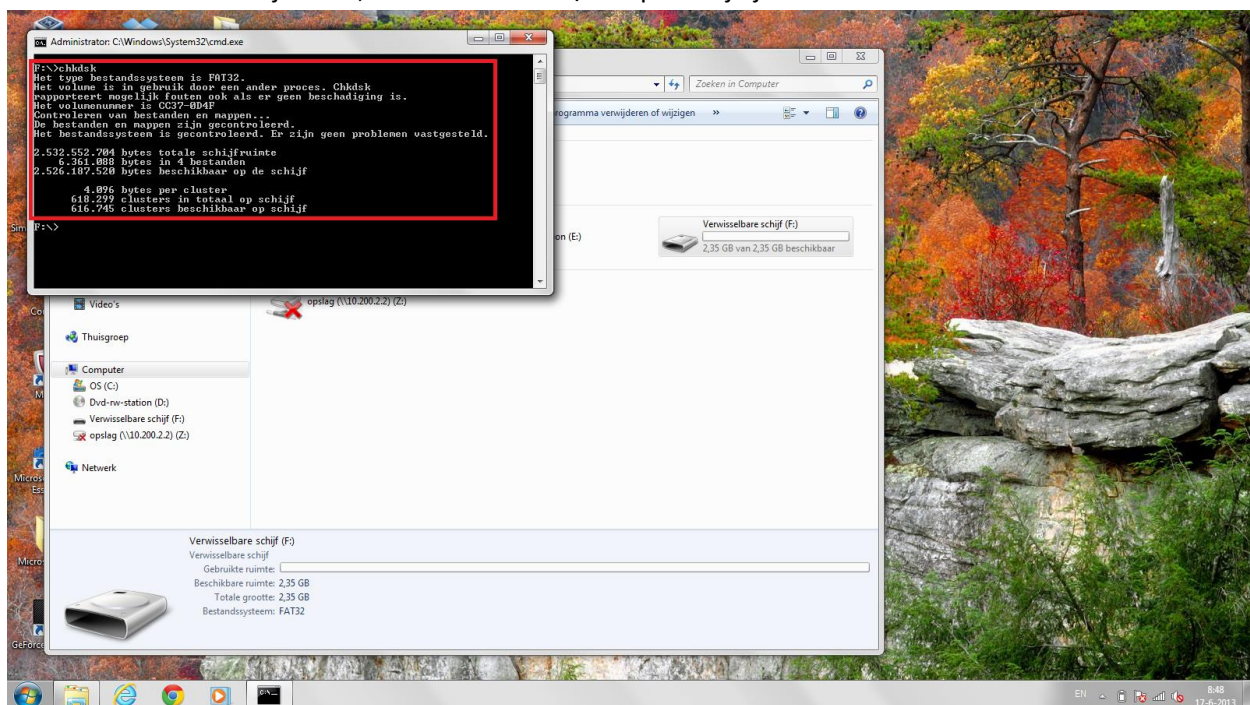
Administrator: C:\Windows\System32\cmd.exe

F:\>chkdsk
Het type bestandssysteem is FAT32.
Het volume is in gebruik door een ander proces. Chkdsk rapporteert mogelijk fouten ook als er geen beschadiging is.
Het volumenummer is CC37-0D4F
Controleren van bestanden en mappen...
De bestanden en mappen zijn gecontroleerd.
Het bestandssysteem is gecontroleerd. Er zijn geen problemen vastgesteld.

2.532.552.704 bytes totale schijfruimte
6.361.088 bytes in 4 bestanden
2.526.187.520 bytes beschikbaar op de schijf

4.096 bytes per cluster
618.299 clusters in totaal op schijf
616.745 clusters beschikbaar op schijf

F:\>

Zoeken in Computer
programma verwijderen of wijzigen »

on (E:)
Verwisselbare schijf (F:)
2,35 GB van 2,35 GB beschikbaar

opslag (\\10.200.2.2) (Z:)

Video's
Thuisgroep
Computer
OS (C:)
Dvd-rw-station (D:)
Verwisselbare schijf (F:)
opslag (\\10.200.2.2) (Z:)
Netwerk

Verwisselbare schijf (F:)
Verwisselbare schijf
Gebruikte ruimte:
Beschikbare ruimte: 2,35 GB
Totale grootte: 2,35 GB
Bestandssysteem: FAT32

EN 8:48 17-6-2013